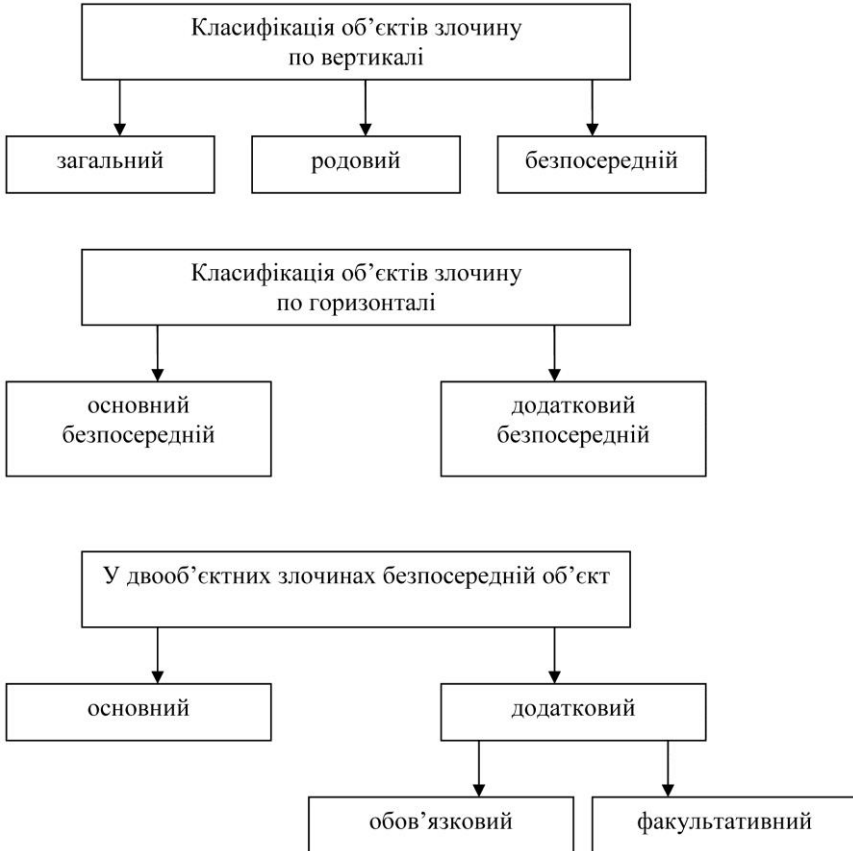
Класифікація об’єктів злочину по вертикалі

загальний

родовий

безпосередній

Класифікація об’єктів злочину по горизонталі

основний безпосередній

додатковий безпосередній

У двооб’єктних злочинах безпосередній об’єкт

основний

додатковий

обов’язковий

факультативний